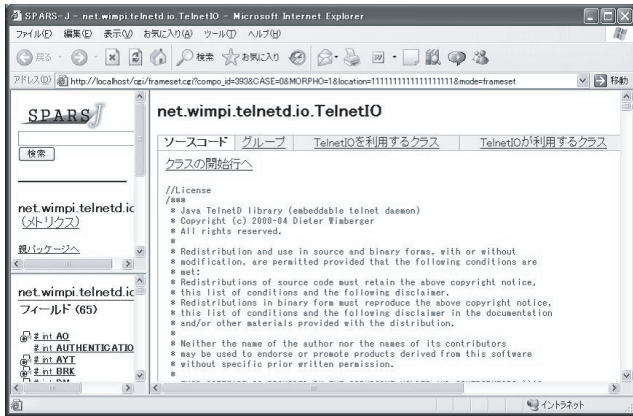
SPARS-J - net.wimpi.telnetd.io.TelnetIO - Microsoft Internet Explorer

ファイル(F) 編集(E) 表示(V) お気に入り(A) ツール(T) ヘルプ(H)

戻る 検索 お気に入り

アドレス(D) http://localhost/cgi/frameset.cgi?compo_id=393&CASE=0&MORPHO=1&location=1111111111111111&mode=frameset 移動

SPARS J

検索

net.wimpi.telnetd.ic
(メトリクス)

親パッケージへ

net.wimpi.telnetd.ic
フィールド (65)

# int AO
# int AUTHENTICATIO
# int AYT
# int BRK

net.wimpi.telnetd.io.TelnetIO

ソースコード | グループ | TelnetIOを利用するクラス | TelnetIOが利用するクラス

クラスの開始行へ

//License
/***
 * Java TelnetD library (embeddable telnet daemon)
 * Copyright (c) 2000-04 Dieter Wimberger
 * All rights reserved.
 *
 * Redistribution and use in source and binary forms, with or without
 * modification, are permitted provided that the following conditions are
 * met:
 * Redistributions of source code must retain the above copyright notice,
 * this list of conditions and the following disclaimer.
 * Redistributions in binary form must reproduce the above copyright notice,
 * this list of conditions and the following disclaimer in the documentation
 * and/or other materials provided with the distribution.
 *
 * Neither the name of the author nor the names of its contributors
 * may be used to endorse or promote products derived from this software
 * without specific prior written permission.

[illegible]

イントラネット